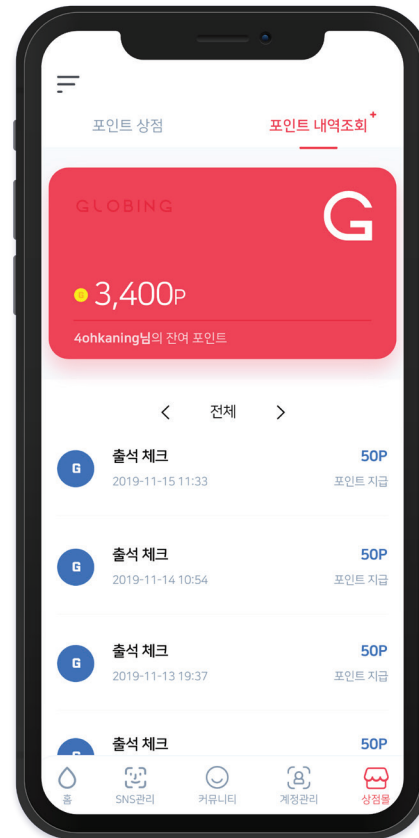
포인트 상점

포인트 내역조회 +

GLOBING

G

3,400P

4ohkaning님의 잔여 포인트

< 전체 >

G 출석 체크 50P
2019-11-15 11:33 포인트 지급

G 출석 체크 50P
2019-11-14 10:54 포인트 지급

G 출석 체크 50P
2019-11-13 19:37 포인트 지급

G 출석 체크 50P

홈 SNS관리 커뮤니티 계정관리 상점몰